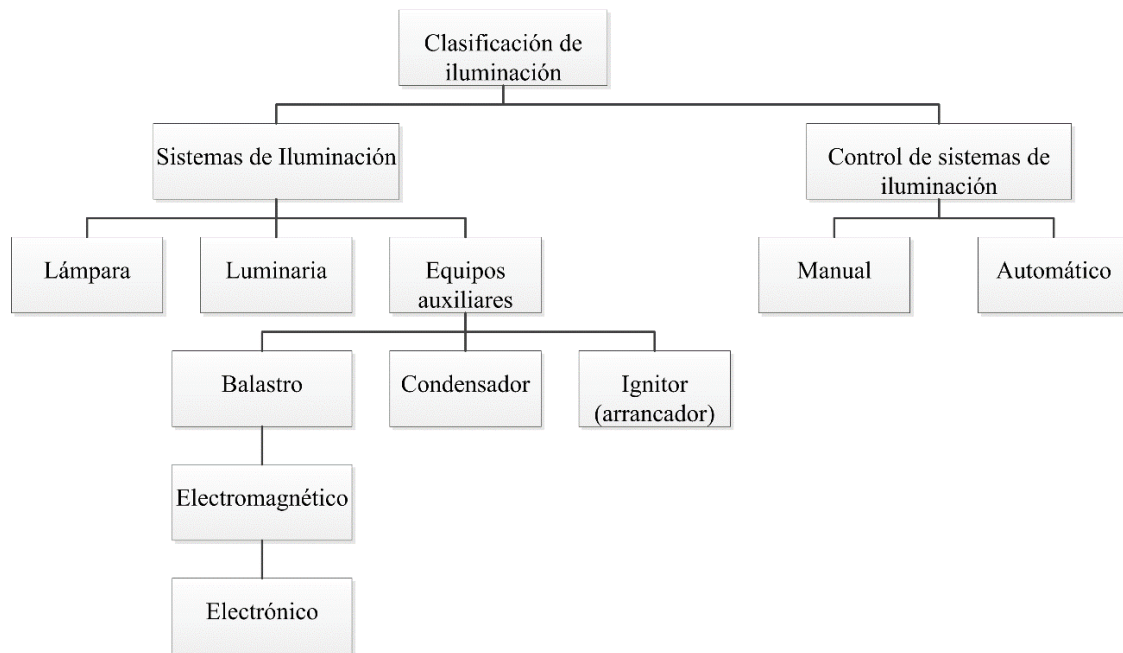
Clasificación de iluminación

Sistemas de Iluminación

Control de sistemas de iluminación

Lámpara

Luminaria

Equipos auxiliares

Manual

Automático

Balastro

Condensador

Ignitor (arrancador)

Electromagnético

Electrónico